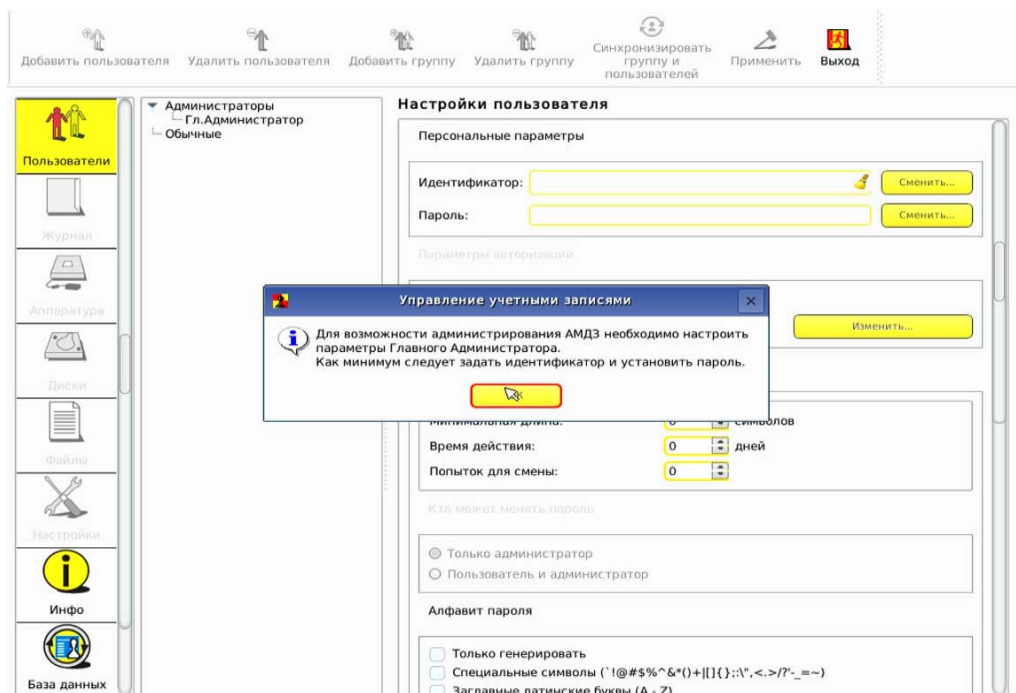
Добавить пользователя Удалить пользователя Добавить группу Удалить группу Синхронизировать группу и пользователей Применить Выход

Пользователи
Журнал
Аппаратура
Диски
Файлы
Настройки
Инфо
База данных

Администраторы
Гл.Администратор
Обычные

Настройки пользователя

Персональные параметры

Идентификатор: Сменить...
Пароль: Сменить...

Параметры авторизации

Изменить...

Управление учетными записями

Для возможности администрирования АМДЗ необходимо настроить параметры Главного Администратора.
Как минимум следует задать идентификатор и установить пароль.

Минимальная длина: 0 символов
Время действия: 0 дней
Попыток для смены: 0

Кто может менять пароль

Только администратор
Пользователь и администратор

Алфавит пароля

Только генерировать
Специальные символы (`!@#$%^&*()+|[]{};:\",<.>/?'-_=~)
Заглавные латинские буквы (A - Z)